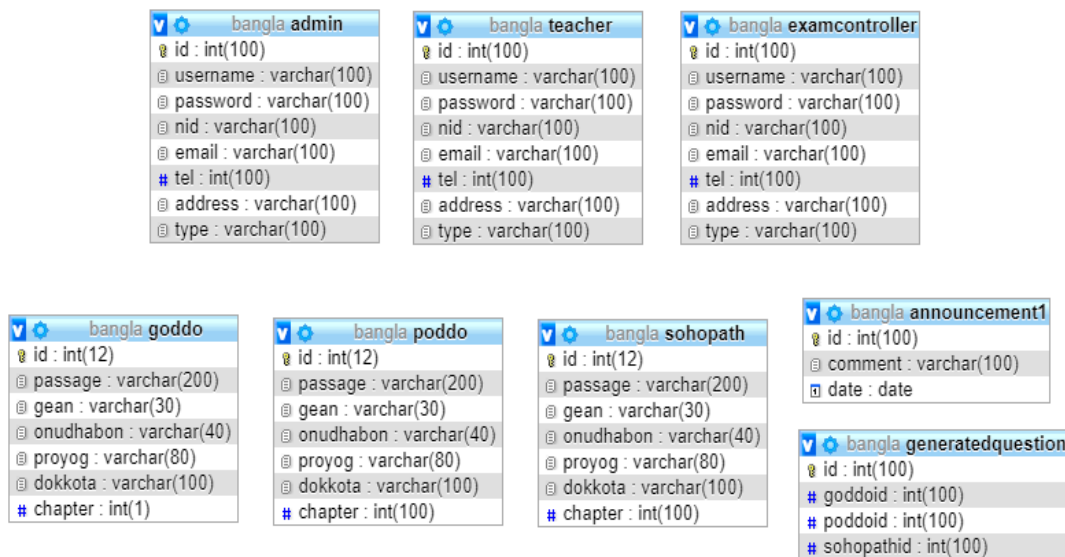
bangla admin
id : int(100)
username : varchar(100)
password : varchar(100)
nid : varchar(100)
email : varchar(100)
# tel : int(100)
address : varchar(100)
type : varchar(100)

bangla teacher
id : int(100)
username : varchar(100)
password : varchar(100)
nid : varchar(100)
email : varchar(100)
# tel : int(100)
address : varchar(100)
type : varchar(100)

bangla examcontroller
id : int(100)
username : varchar(100)
password : varchar(100)
nid : varchar(100)
email : varchar(100)
# tel : int(100)
address : varchar(100)
type : varchar(100)

bangla goddo
id : int(12)
passage : varchar(200)
gean : varchar(30)
onudhabon : varchar(40)
proyog : varchar(80)
dokkota : varchar(100)
# chapter : int(1)

bangla poddo
id : int(12)
passage : varchar(200)
gean : varchar(30)
onudhabon : varchar(40)
proyog : varchar(80)
dokkota : varchar(100)
# chapter : int(100)

bangla sohopath
id : int(12)
passage : varchar(200)
gean : varchar(30)
onudhabon : varchar(40)
proyog : varchar(80)
dokkota : varchar(100)
# chapter : int(100)

bangla announcement1
id : int(100)
comment : varchar(100)
date : date

bangla generatedquestion
id : int(100)
# goddoid : int(100)
# poddoid : int(100)
# sohopathid : int(100)